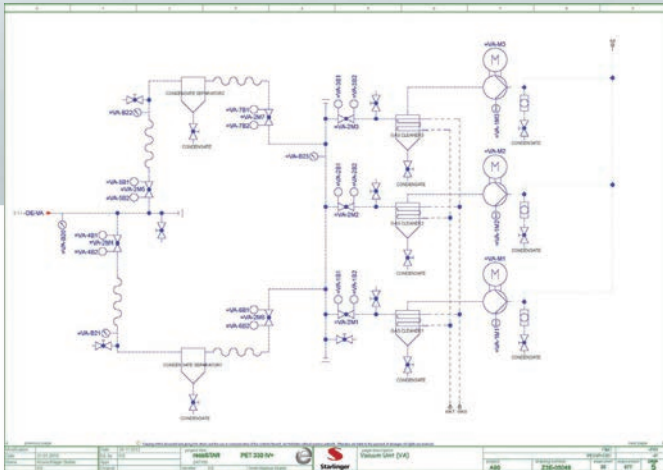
+VA-M3
M
+VA-M2
M
+VA-M1
M
CONDENSATE SEPARATOR
CONDENSATE SEPARATOR
CONDENSATE
CONDENSATE
+VA-B22
+VA-TB1
+VA-2M7
+VA-TB2
+VA-SB1
+VA-2M5
+VA-SB2
+VA-B23
+VA-3S1
+VA-3S2
+VA-2M3
+VA-2S1
+VA-2S2
+VA-2M2
+VA-1S1
+VA-1S2
+VA-2M1
+VA-6B1
+VA-2M6
+VA-6B2
+VA-4B1
+VP-2M4
+VA-4B2
+VA-B21
+VA-B20
DE/VA
GAS CLEANER3
GAS CLEANER2
GAS CLEANER1
CONDENSATE
CONDENSATE
CONDENSATE
CONDENSATE
CONDENSATE
CONDENSATE
PET 330 IV+
Starlinger
Vacuum Unit (VA)
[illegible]